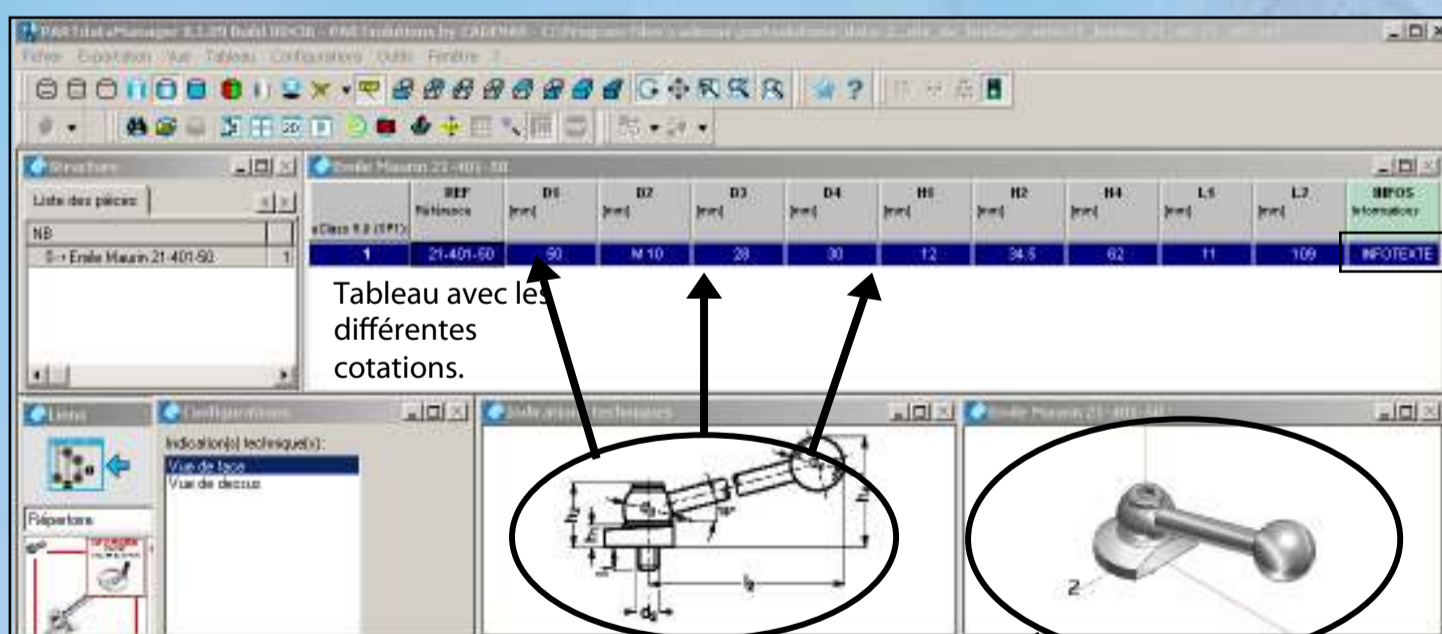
PARTdataManager 8.3.09 Build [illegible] - PARTsolutions by CADENAS - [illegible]

Fichier Exportation Vue Tableau Configurations Outils Fenêtre ?

Structure

Liste des pièces

NB

0-> Emile Maurin 21-401-50 1

Emile Maurin 21-401-50

| eClass 5.0 (SP1) | REF Référence | D1 [mm] | D2 [mm] | D3 [mm] | D4 [mm] | H1 [mm] | H2 [mm] | H4 [mm] | L1 [mm] | L2 [mm] | INFOS Informations |
|---|---|---|---|---|---|---|---|---|---|---|---|
| 1 | 21-401-50 | 50 | M 10 | 28 | 30 | 12 | 34.5 | 62 | 11 | 109 | INFOTEXTE |

Tableau avec les différentes cotations.

Liens

Configurations

Indication(s) technique(s):

Vue de face

Vue de dessus

Répertoire

Indications techniques

Emile Maurin 21-401-50

2